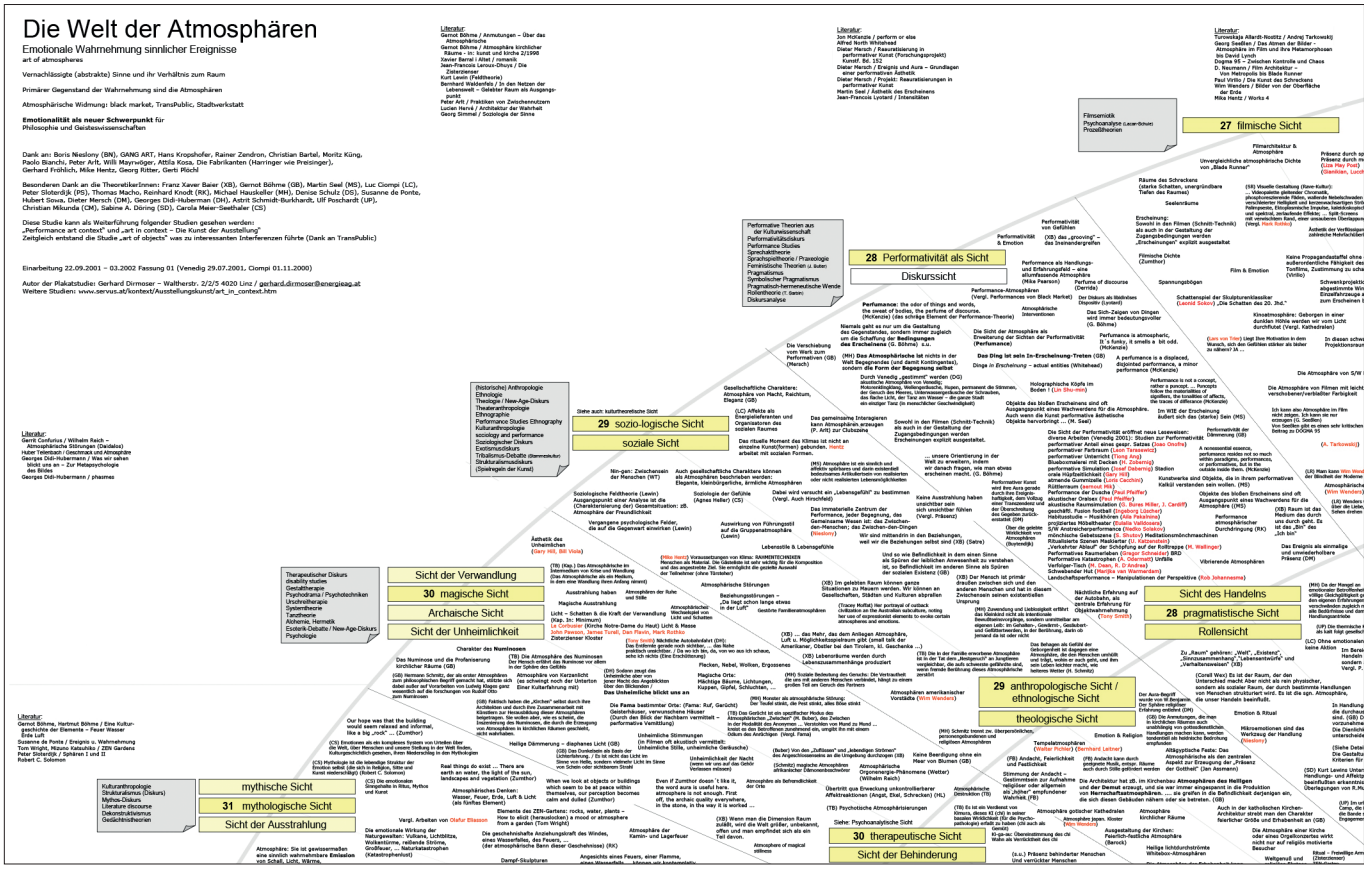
Die Welt der Atmosphären

Emotionale Wahrnehmung sinnlicher Ereignisse

art of atmospheres

Vernachlässigte (abstrakte) Sinne und ihr Verhältnis zum Raum

Primärer Gegenstand der Wahrnehmung sind die Atmosphären

Atmosphärische Widmung: black market, TransPublic, Stadtwerkstatt

Emotionalität als neuer Schwerpunkt für Philosophie und Geisteswissenschaften

Dank an: Boris Nieslony (BN), GANG ART, Hans Kropshofer, Rainer Zendron, Christian Bartel, Moritz Küng, Paolo Bianchi, Peter Arlt, Willi Mayrwöger, Attila Kosa, Die Fabrikanten (Harriger wie Preisinger), Gerhard Fröhlich, Mike Hentz, Georg Ritter, Gerti Plöchl

Besonderen Dank an die TheoretikerInnen: Franz Xaver Baier (XB), Gernot Böhme (GB), Martin Seel (MS), Luc Ciompi (LC), Peter Sloterdijk (PS), Thomas Macho, Reinhold Knodt (RK), Michael Hauskeller (MH), Denise Schulz (DS), Susanne de Ponte, Hubert Sowa, Dieter Mersch (DM), Georges Didi-Huberman (DH), Astrit Schmidt-Burkhardt, Ulf Poschardt (UP), Christian Mikunda (CM), Sabine A. Döring (SD), Carola Meier-Seethaler (CS)

Diese Studie kann als Weiterführung folgender Studien gesehen werden: „Performance art context“ und „art in context – Die Kunst der Ausstellung“ Zeitgleich entstand die Studie „art of objects“ was zu interessanten Interferenzen führte (Dank an TransPublic)

Einarbeitung 22.09.2001 – 03.2002 Fassung 01 (Venedig 29.07.2001, Ciompi 01.11.2000)

Autor der Plakatstudie: Gerhard Dirmoser – Waltherstr. 2/2/5 4020 Linz / gerhard.dirmoser@energieag.at
Weitere Studien: www.servus.at/kontext/Ausstellungskunst/art_in_context.htm

Literatur:
Gernot Böhme / Anmutungen – Über das Atmosphärische
Gernot Böhme / Atmosphäre kirchlicher Räume – in: kunst und kirche 2/1998
Xavier Barral i Altet / romanik
Jean-Francois Leroux-Dhuys / Die Zisterzienser
Kurt Lewin (Feldtheorie)
Bernhard Waldenfels / In den Netzen der Lebenswelt – Gelebter Raum als Ausgangspunkt
Peter Arlt / Praktiken von Zwischennutzern
Lucien Hervé / Architektur der Wahrheit
Georg Simmel / Soziologie der Sinne

Literatur:
Jon McKenzie / perform or else
Alfred North Whitehead
Dieter Mersch / Ereignis und Aura – Grundlagen einer performativen Ästhetik
Dieter Mersch / Projekt: Reauratisierungen in performativer Kunst (Forschungsprojekt) Kunstf. Bd. 152
Dieter Mersch / Ereignis und Aura – Grundlagen einer performativen Ästhetik
Martin Seel / Ästhetik des Erscheinens
Jean-Francois Lyotard / Intensitäten

Literatur:
Turowskaja Allardt-Nostitz / Andrej Tarkowskij
Georg Seeßlen / Das Atmen der Bilder – Atmosphären im Film und die Metamorphosen des David Lynch
Dogma 95 – Zwischen Kontrolle und Chaos
D. Neumann / Film Architektur – Von Metropolis bis Blade Runner
Paul Virilio / Die Kunst des Schreckens
Wim Wenders / Bilder von der Oberfläche der Erde
Mike Hentz / Works 4

Filmsemiotik
Psychoanalyse (Lacan-Schule)
Prozeßtheorien

27 filmische Sicht

28 Performativität als Sicht

Diskurssicht

Performative Theorien aus der Kulturwissenschaft
Performativitätsdiskurs
Performance Studies
Sprechakttheorie
Sprachspieltheorie / Praxeologie
Feministische Theorien
Pragmatismus
Symbolischer Pragmatismus
Pragmatisch-hermeneutische Wende
Rollentheorie
Diskursanalyse

(historische) Anthropologie
Ethnologie
Theologie / New-Age-Diskurs
Theateranthropologie
Ethnographie
Performance Studies Ethnography
Kulturanthropologie
sociology and performance
Soziologischer Diskurs
Existenzsoziologie
Tribalismus-Debatte
Kulturalismusdiskurs
Strukturalismusdiskurs
(Spielregeln der Kunst)

29 sozio-logische Sicht

soziale Sicht

Therapeutischer Diskurs
disability studies
Geschichte
Psychodrama / Psychotechniken
Urschrei Therapie
Systemtheorie
Tiefenpsychologie
Alchemie, Hermetik
Esoterik-Debatte / New-Age-Diskurs
Psychologie

Sicht der Verwandlung

30 magische Sicht

Archaische Sicht

Sicht der Unheimlichkeit

Kulturanthropologie
Strukturalismus (Diskurs)
Mythos-Diskurs
Literature discourse
Dekonstruktivismus
Gedächtnistheorien

mythische Sicht

31 mythologische Sicht

Sicht der Ausstrahlung

Literatur:
Gerrit Confurius / Wilhelm Reich – Atmosphärische Störungen (Daidalos)
Huber Tellenbach / Geschmack und Atmosphäre
Georges Didi-Hubermann / Was wir sehen blickt uns an – Zur Metapsychologie des Bildes
Georges Didi-Hubermann / phasmes

Literatur:
Gernot Böhme, Hartmut Böhme / Eine Kulturgeschichte der Elemente – Feuer Wasser Erde Luft
Suzanne de Ponte / Ereignis u. Wahrnehmung
Tom Wright, Mizuno Katsuhiko / ZEN Gardens
Peter Sloterdijk / Sphären I und II
Robert C. Solomon

Sicht des Handelns

28 pragmatistische Sicht

Rollensicht

29 anthropologische Sicht / ethnologische Sicht

theologische Sicht

30 therapeutische Sicht

Sicht der Behinderung

Performance: the odor of things and words, the sweat of bodies, the perfume of discourse. (McKenzie)

Das Ding ist sein In-Erscheinung-Treten (GS)

Die Sicht der Atmosphäre als Erweiterung der Sichten der Performativität

Holographische Köpfe im Boden

Performance is atmospheric, it´s funky, it smells a bit odd.

A performance is a displaced, disjointed performance, a minor performance (McKenzie)

Das Numinose und die Profanisierung kirchlicher Räume (GB)

Our hope was that the building would seem relaxed and informal, like a big „rock“ ... (Zumthor)

Heilige Dämmerung – diaphanes Licht (GB)

Die Fama bestimmter Orte

Atmosphären amerikanischer Vorstädte (Wim Wenders)

Atmosphärisches Denken: Wasser, Feuer, Erde, Luft & Licht (als fünftes Element)

Elemente des ZEN-Gartens: rocks, water, plants

Die emotionale Wirkung der Naturgewalten: Vulkane, Lichtblitze, Wolkentürme, reißende Ströme, Großfeuer, ... Naturkatastrophen (Katastrophenlust)

Die geschehnishafte Anziehungskraft des Windes, eines Wasserfalles, des Feuers, ...

Atmosphäre der Kamin- und Lagerfeuer

Dampf-Skulpturen

Templeatmosphären

Stimmung der Andacht

Atmosphäre gotischer Kathedralen

Ausgestaltung der Kirche: Feierlich-festliche Atmosphäre (Barock)

Emotion & Ritual

Film & Emotion

Schreckensmacht

Seelenräume

Performativität & Emotion

Performativität von Gefühlen

Spannungsbögen

Filmische Dichte (Zumthor)

Reduktion der Farbe